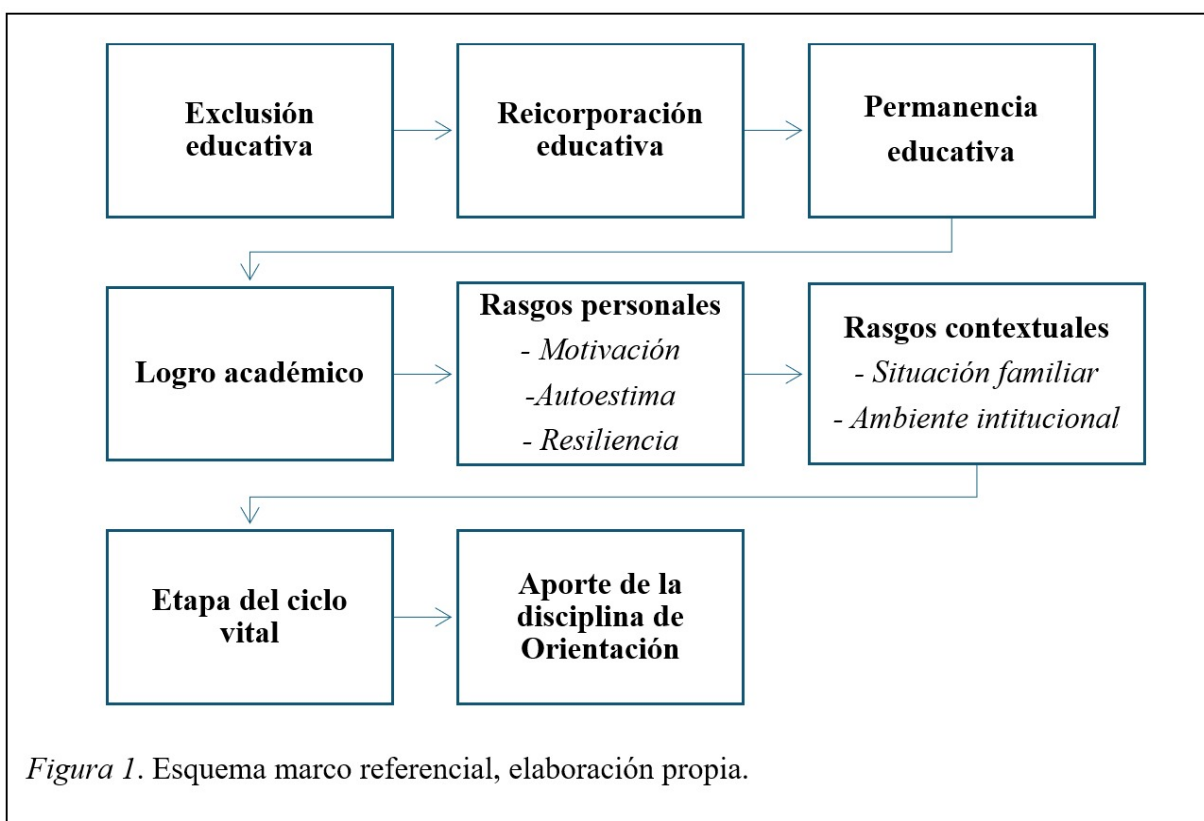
Exclusión educativa

Reicorporación educativa

Permanencia educativa

Logro académico

Rasgos personales
- *Motivación*
-*Autoestima*
- *Resiliencia*

Rasgos contextuales
- *Situación familiar*
- *Ambiente intitucional*

Etapa del ciclo vital

Aporte de la disciplina de Orientación

*Figura 1*. Esquema marco referencial, elaboración propia.